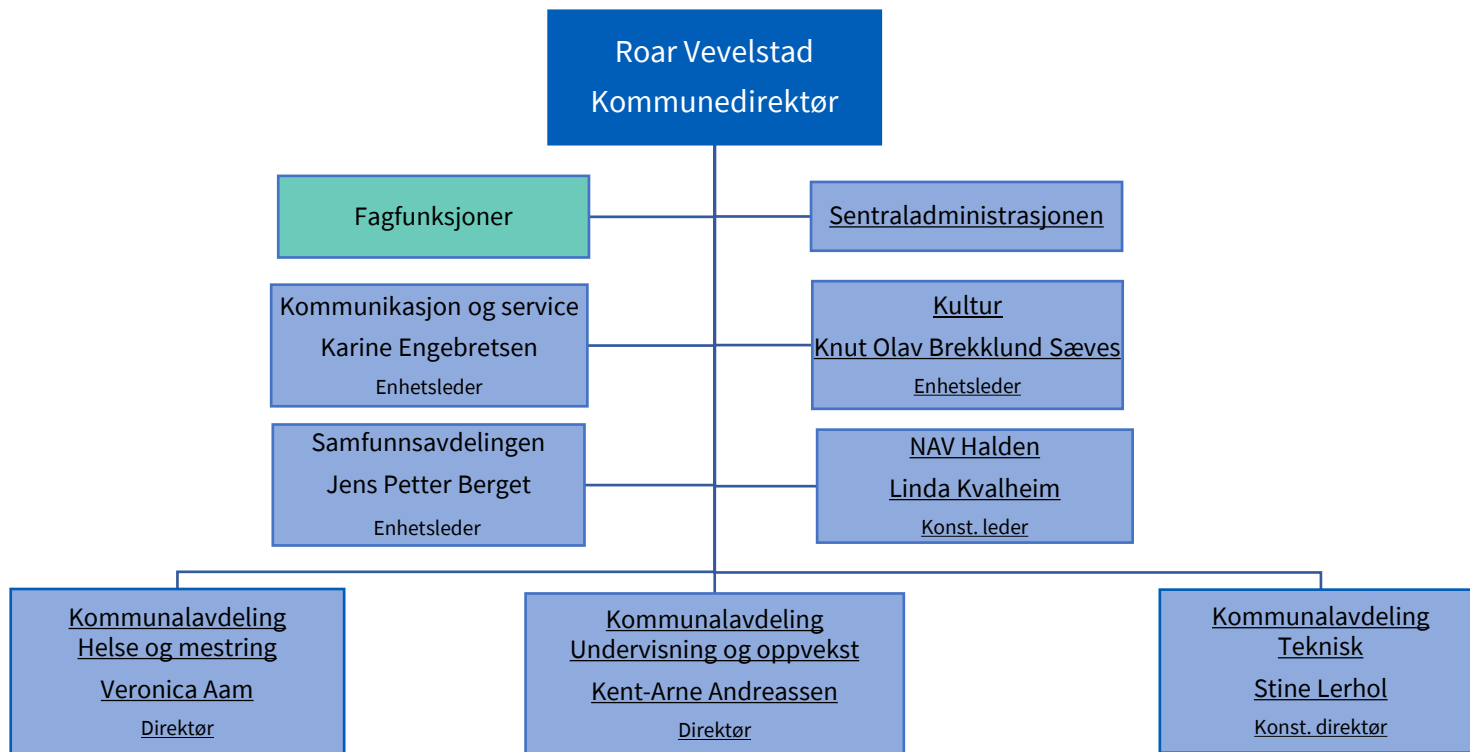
Roar Vevelstad
Kommunedirektør

Fagfunksjoner

Sentraladministrasjonen

Kommunikasjon og service
Karine Engebretsen
Enhetsleder

Kultur
Knut Olav Brekklund Sæves
Enhetsleder

Samfunnsavdelingen
Jens Petter Berget
Enhetsleder

NAV Halden
Linda Kvalheim
Konst. leder

Kommunalavdeling
Helse og mestring
Veronica Aam
Direktør

Kommunalavdeling
Undervisning og oppvekst
Kent-Arne Andreassen
Direktør

Kommunalavdeling
Teknisk
Stine Lerhol
Konst. direktør